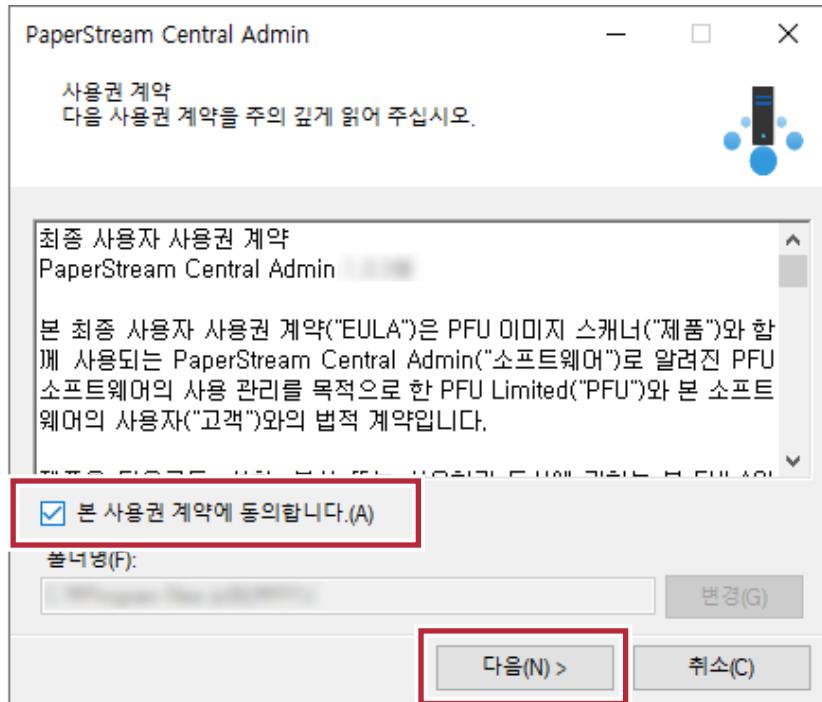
PaperStream Central Admin

사용권 계약
다음 사용권 계약을 주의 깊게 읽어 주십시오.

최종 사용자 사용권 계약
PaperStream Central Admin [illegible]

본 최종 사용자 사용권 계약("EULA")은 PFU 이미지 스캐너("제품")와 함께 사용되는 PaperStream Central Admin("소프트웨어")로 알려진 PFU 소프트웨어의 사용 관리를 목적으로 한 PFU Limited("PFU")와 본 소프트웨어의 사용자("고객")와의 법적 계약입니다.

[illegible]

본 사용권 계약에 동의합니다.(A)

폴더명(F):

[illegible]

변경(G)

다음(N) >

취소(C)